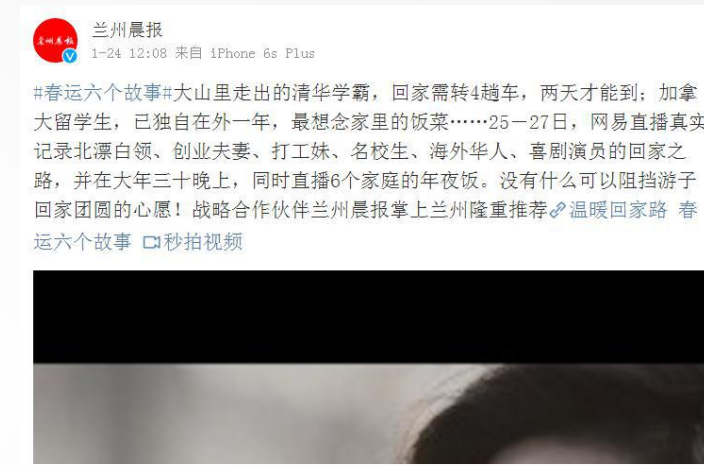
兰州晨报
1-24 12:08 来自 iPhone 6s Plus

#春运六个故事#大山里走出的清华学霸，回家需转4趟车，两天才能到；加拿大留学生，已独自在外一年，最想念家里的饭菜……25—27日，网易直播真实记录北漂白领、创业夫妻、打工妹、名校生、海外华人、喜剧演员的回家之路，并在大年三十晚上，同时直播6个家庭的年夜饭。没有什么可以阻挡游子回家团圆的心愿！战略合作伙伴兰州晨报掌上兰州隆重推荐温暖回家路 春运六个故事 秒拍视频